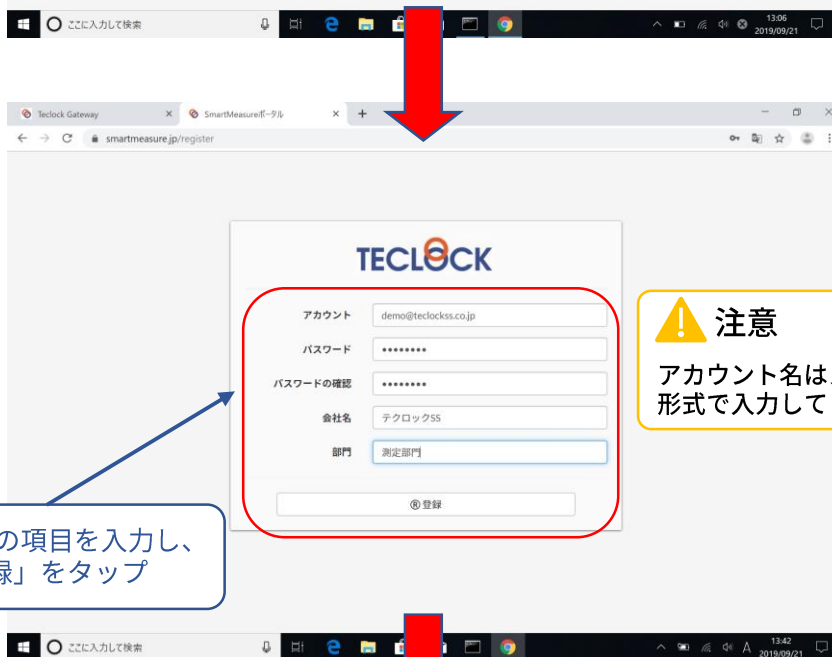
ここに入力して検索

13:06
2019/09/21

Teclock Gateway
SmartMeasureポータル
+

smartmeasure.jp/register

TECLOCK

アカウント demo@teclockss.co.jp
パスワード ••••••••
パスワードの確認 ••••••••
会社名 テクロックSS
部門 測定部門

® 登録

注意
アカウント名は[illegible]
形式で入力して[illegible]

の項目を入力し、
録」をタップ

ここに入力して検索

13:42
2019/09/21